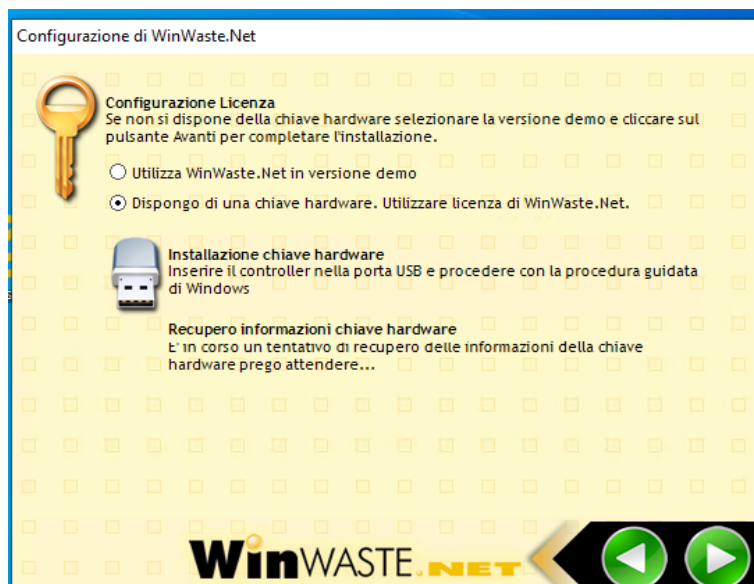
Configurazione di WinWaste.Net

Configurazione Licenza
Se non si dispone della chiave hardware selezionare la versione demo e cliccare sul pulsante Avanti per completare l'installazione.

Utilizza WinWaste.Net in versione demo

Dispongo di una chiave hardware. Utilizzare licenza di WinWaste.Net.

Installazione chiave hardware
Inserire il controller nella porta USB e procedere con la procedura guidata di Windows

Recupero informazioni chiave hardware
E' in corso un tentativo di recupero delle informazioni della chiave hardware prego attendere...

WinWASTE.NET